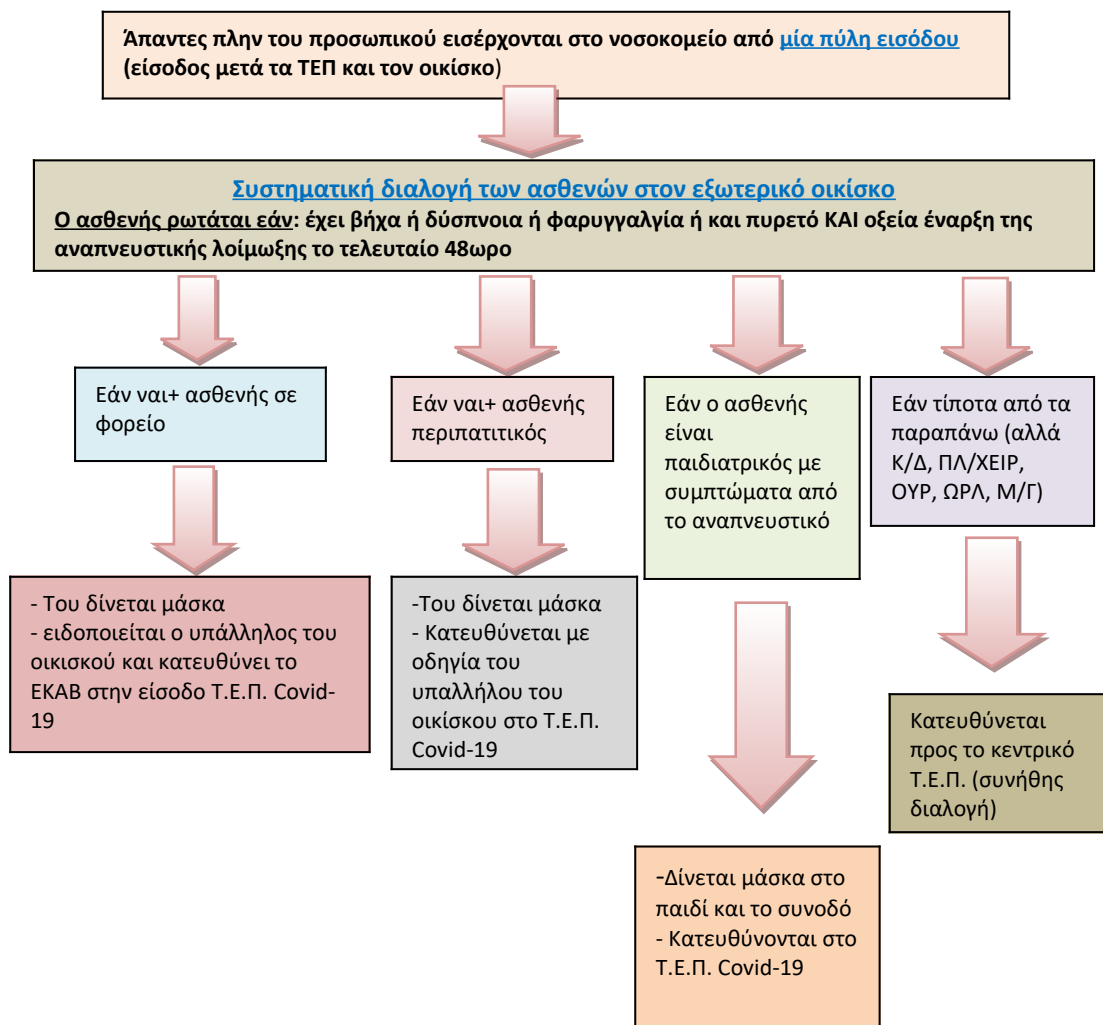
Άπαντες πλην του προσωπικού εισέρχονται στο νοσοκομείο από μία πύλη εισόδου (είσοδος μετά τα ΤΕΠ και τον οικίσκο)

Συστηματική διαλογή των ασθενών στον εξωτερικό οικίσκο
Ο ασθενής ρωτάται εάν: έχει βήχα ή δύσπνοια ή φαρυγγαλγία ή και πυρετό ΚΑΙ οξεία έναρξη της αναπνευστικής λοίμωξης το τελευταίο 48ωρο

Εάν ναι+ ασθενής σε φορείο

- Του δίνεται μάσκα
- ειδοποιείται ο υπάλληλος του οικισκού και κατευθύνει το ΕΚΑΒ στην είσοδο Τ.Ε.Π. Covid-19

Εάν ναι+ ασθενής περιπατιτικός

-Του δίνεται μάσκα
- Κατευθύνεται με οδηγία του υπαλλήλου του οικίσκου στο Τ.Ε.Π. Covid-19

Εάν ο ασθενής είναι παιδιατρικός με συμπτώματα από το αναπνευστικό

-Δίνεται μάσκα στο παιδί και το συνοδό
- Κατευθύνονται στο Τ.Ε.Π. Covid-19

Εάν τίποτα από τα παραπάνω (αλλά Κ/Δ, ΠΛ/ΧΕΙΡ, ΟΥΡ, ΩΡΛ, Μ/Γ)

Κατευθύνεται προς το κεντρικό Τ.Ε.Π. (συνήθης διαλογή)